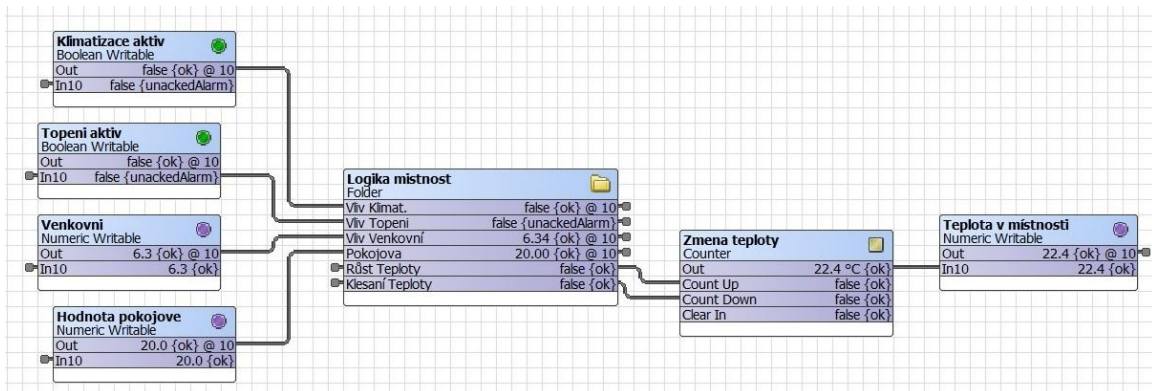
Klimatizace aktiv
Boolean Writable
Out false {ok} @ 10
In10 false {unackedAlarm}

Topeni aktiv
Boolean Writable
Out false {ok} @ 10
In10 false {unackedAlarm}

Venkovni
Numeric Writable
Out 6.3 {ok} @ 10
In10 6.3 {ok}

Hodnota pokojove
Numeric Writable
Out 20.0 {ok} @ 10
In10 20.0 {ok}

Logika mistnost
Folder
Vliv Klimat. false {ok} @ 10
Vliv Topeni false {unackedAlarm}
Vliv Venkovní 6.34 {ok} @ 10
Pokojova 20.00 {ok} @ 10
Růst Teploty false {ok}
Klesaní Teploty false {ok}

Zmena teploty
Counter
Out 22.4 °C {ok}
Count Up false {ok}
Count Down false {ok}
Clear In false {ok}

Teplota v místnosti
Numeric Writable
Out 22.4 {ok} @ 10
In10 22.4 {ok}